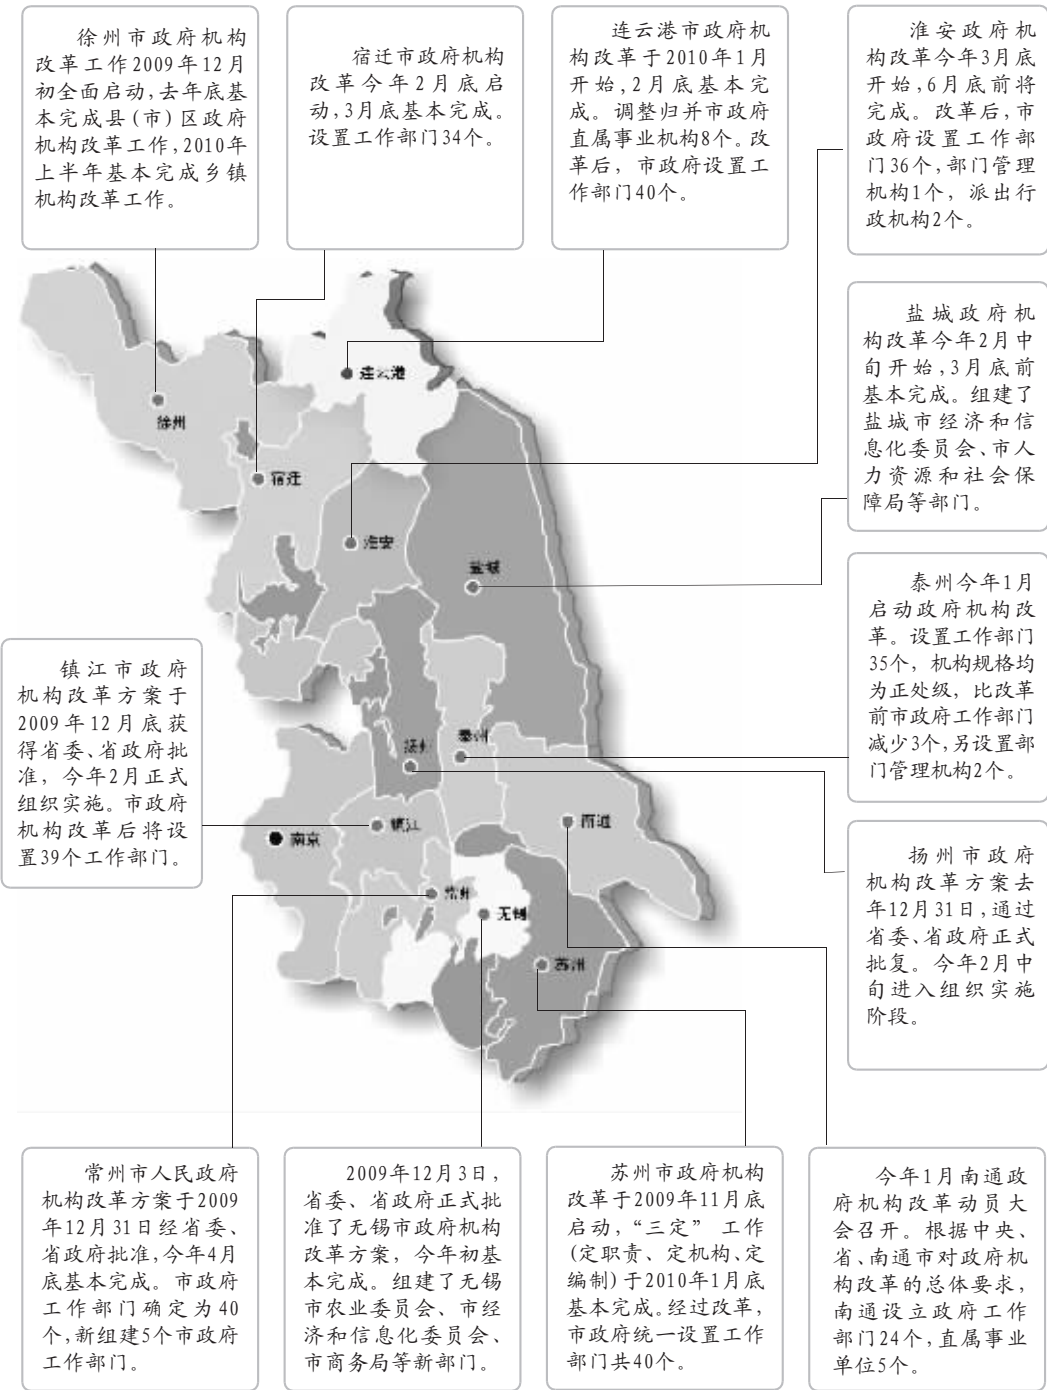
徐州市政府机构改革工作2009年12月初全面启动，去年底基本完成县（市）区政府机构改革工作，2010年上半年基本完成乡镇机构改革工作。

宿迁市政府机构改革今年2月底启动，3月底基本完成。设置工作部门34个。

连云港市政府机构改革于2010年1月开始，2月底基本完成。调整归并市政府直属事业机构8个。改革后，市政府设置工作部门40个。

淮安政府机构改革今年3月底开始，6月底前将完成。改革后，市政府设置工作部门36个，部门管理机构1个，派出行政机构2个。

盐城政府机构改革今年2月中旬开始，3月底前基本完成。组建了盐城市经济和信息化委员会、市人力资源和社会保障局等部门。

泰州今年1月启动政府机构改革。设置工作部门35个，机构规格均为正处级，比改革前市政府工作部门减少3个，另设置部门管理机构2个。

镇江市政府机构改革方案于2009年12月底获得省委、省政府批准，今年2月正式组织实施。市政府机构改革后将设置39个工作部门。

扬州市政府机构改革方案去年12月31日，通过省委、省政府正式批复。今年2月中旬进入组织实施阶段。

连云港

徐州

宿迁

淮安

盐城

扬州

泰州

南京

镇江

南通

常州

无锡

苏州

常州市人民政府机构改革方案于2009年12月31日经省委、省政府批准，今年4月底基本完成。市政府工作部门确定为40个，新组建5个市政府工作部门。

2009年12月3日，省委、省政府正式批准了无锡市政府机构改革方案，今年初基本完成。组建了无锡市农业委员会、市经济和信息化委员会、市商务局等新部门。

苏州市政府机构改革于2009年11月底启动，“三定” 工作(定职责、定机构、定编制)于2010年1月底基本完成。经过改革，市政府统一设置工作部门共40个。

今年1月南通政府机构改革动员大会召开。根据中央、省、南通市对政府机构改革的总体要求，南通设立政府工作部门24个，直属事业单位5个。